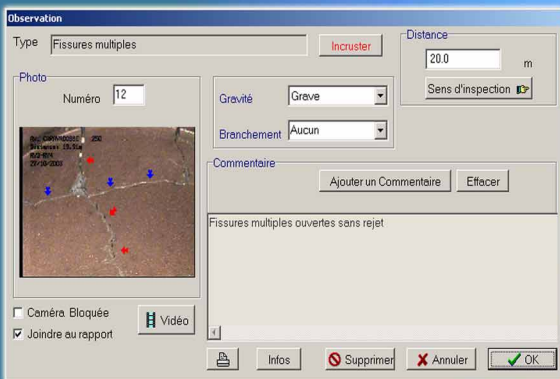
Observation

Type Fissures multiples

Incruster

Distance
20.0 m
Sens d'inspection

Photo
Numéro 12

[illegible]
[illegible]
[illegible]
27/10/2003

Gravité Grave
Branchement Aucun

Commentaire
Ajouter un Commentaire Effacer

Fissures multiples ouvertes sans rejet

Caméra Bloquée
Joindre au rapport
Vidéo

Infos
Supprimer
Annuler
OK